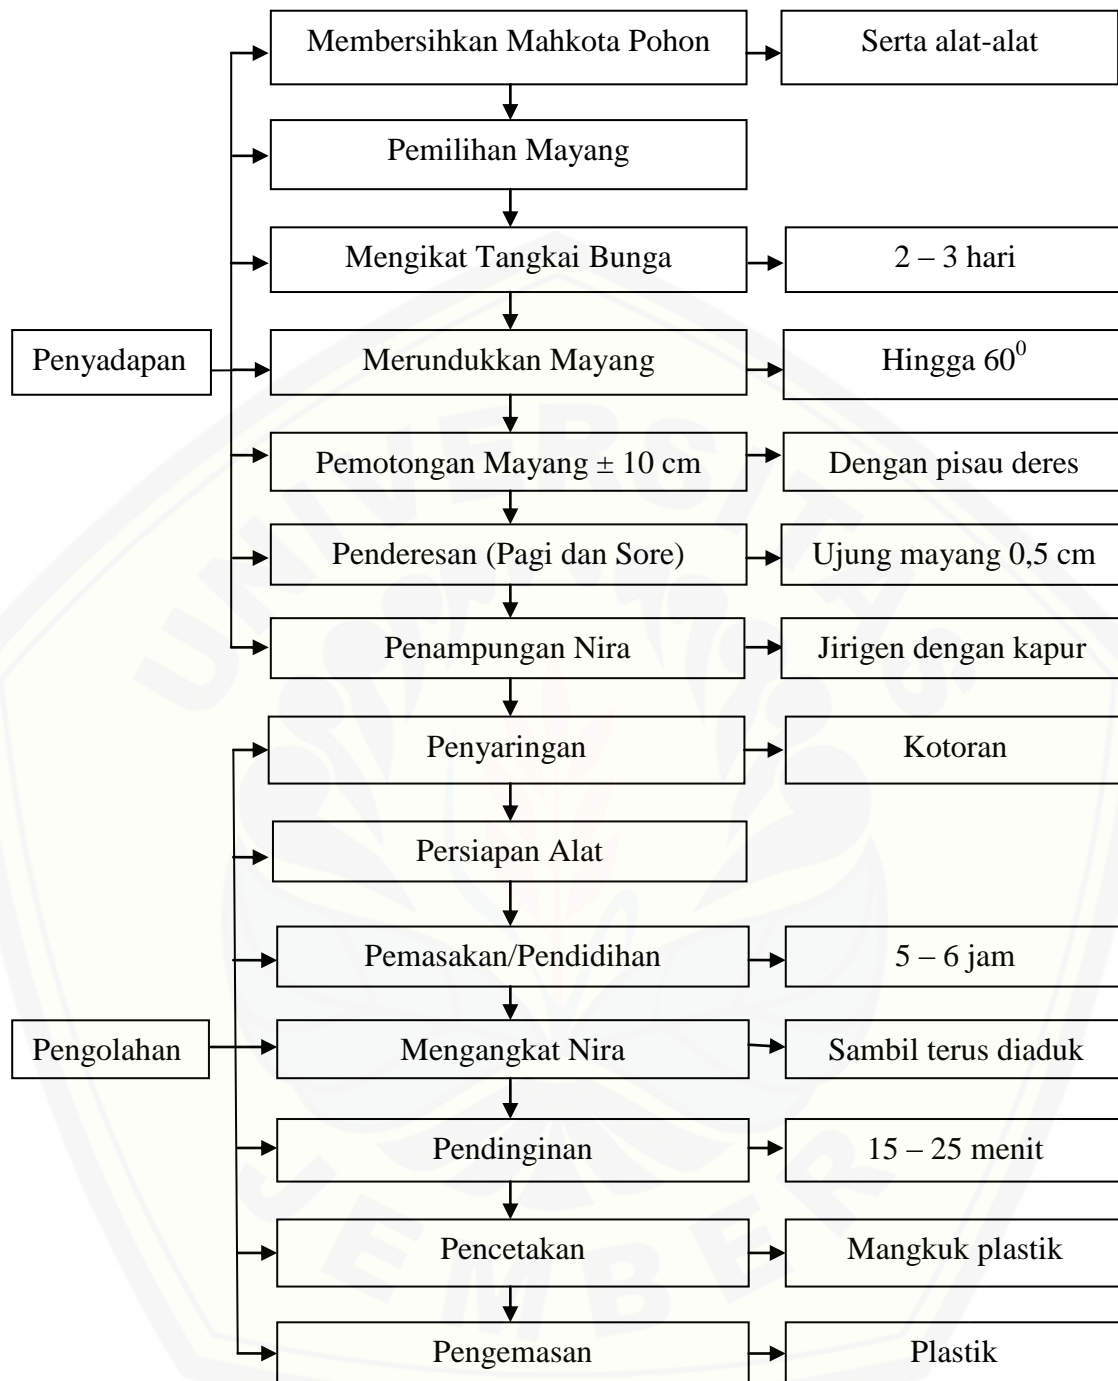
Membersihkan Mahkota Pohon

Serta alat-alat

Pemilihan Mayang

Mengikat Tangkai Bunga

2 – 3 hari

Penyadapan

Merundukkan Mayang

Hingga $60^0$

Pemotongan Mayang ± 10 cm

Dengan pisau deres

Penderesan (Pagi dan Sore)

Ujung mayang 0,5 cm

Penampungan Nira

Jirigen dengan kapur

Penyaringan

Kotoran

Persiapan Alat

Pemasakan/Pendidihan

5 – 6 jam

Pengolahan

Mengangkat Nira

Sambil terus diaduk

Pendinginan

15 – 25 menit

Pencetakan

Mangkuk plastik

Pengemasan

Plastik